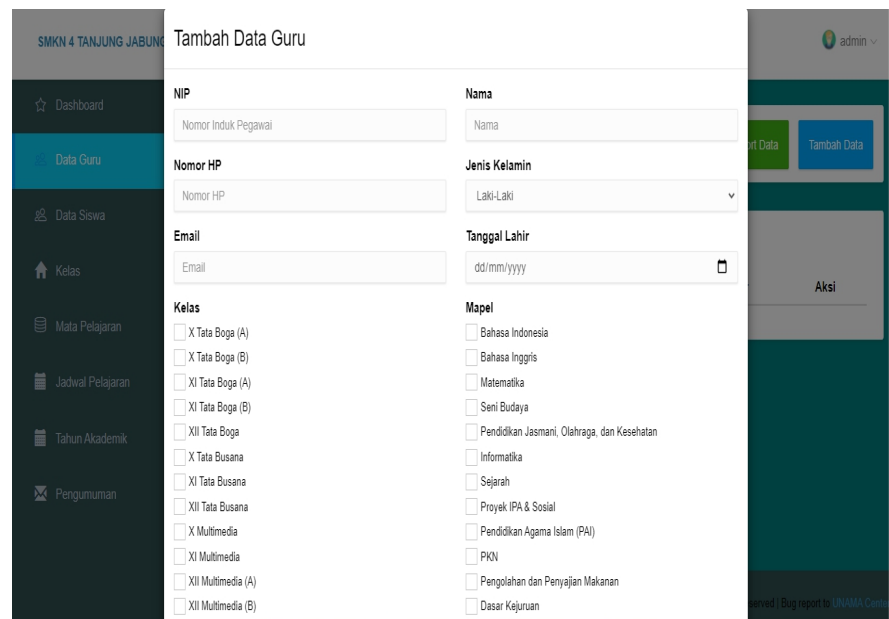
SMKN 4 TANJUNG JABUNG

admin

Dashboard

Data Guru

Data Siswa

Kelas

Mata Pelajaran

Jadwal Pelajaran

Tahun Akademik

Pengumuman

rt Data

Tambah Data

Aksi

erved | Bug report to UNAMA Cent

Tambah Data Guru

NIP

Nomor Induk Pegawai

Nama

Nama

Nomor HP

Nomor HP

Jenis Kelamin

Laki-Laki

Email

Email

Tanggal Lahir

dd/mm/yyyy

Kelas

X Tata Boga (A)

X Tata Boga (B)

XI Tata Boga (A)

XI Tata Boga (B)

XII Tata Boga

X Tata Busana

XI Tata Busana

XII Tata Busana

X Multimedia

XI Multimedia

XII Multimedia (A)

XII Multimedia (B)

Mapel

Bahasa Indonesia

Bahasa Inggris

Matematika

Seni Budaya

Pendidikan Jasmani, Olahraga, dan Kesehatan

Informatika

Sejarah

Proyek IPA & Sosial

Pendidikan Agama Islam (PAI)

PKN

Pengolahan dan Penyajian Makanan

Dasar Kejuruan